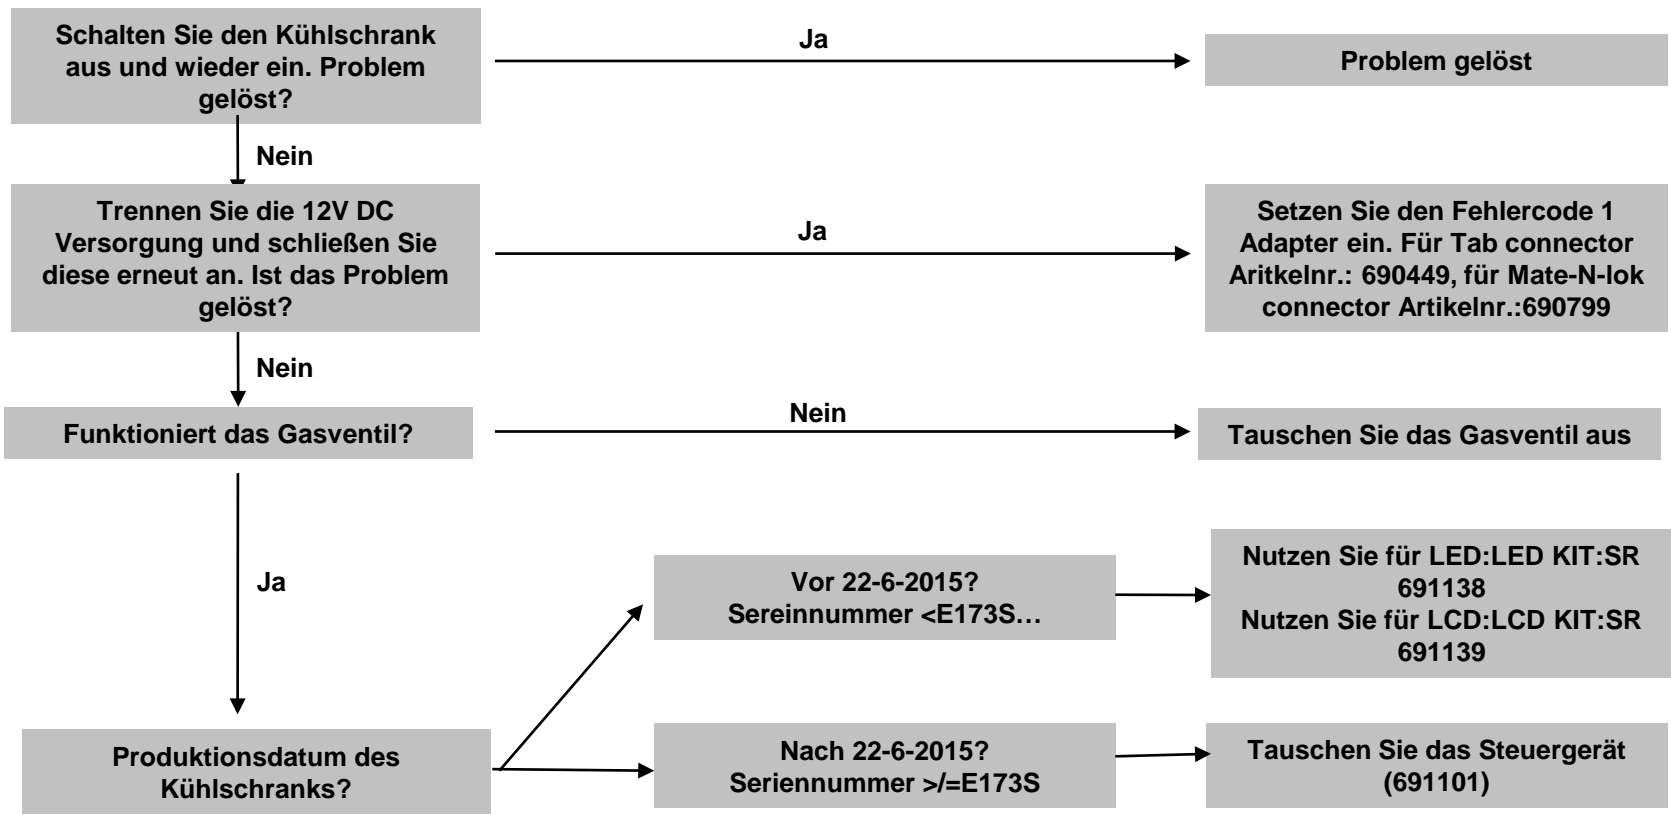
Schalten Sie den Kühlschrank aus und wieder ein. Problem gelöst?

Ja

Problem gelöst

Nein

Trennen Sie die 12V DC Versorgung und schließen Sie diese erneut an. Ist das Problem gelöst?

Ja

Setzen Sie den Fehlercode 1 Adapter ein. Für Tab connector Aritkelnr.: 690449, für Mate-N-lok connector Artikelnr.:690799

Nein

Funktioniert das Gasventil?

Nein

Tauschen Sie das Gasventil aus

Ja

Vor 22-6-2015?
Sereinnummer <E173S…

Nutzen Sie für LED:LED KIT:SR 691138
Nutzen Sie für LCD:LCD KIT:SR 691139

Produktionsdatum des Kühlschranks?

Nach 22-6-2015?
Seriennummer >/=E173S

Tauschen Sie das Steuergerät (691101)